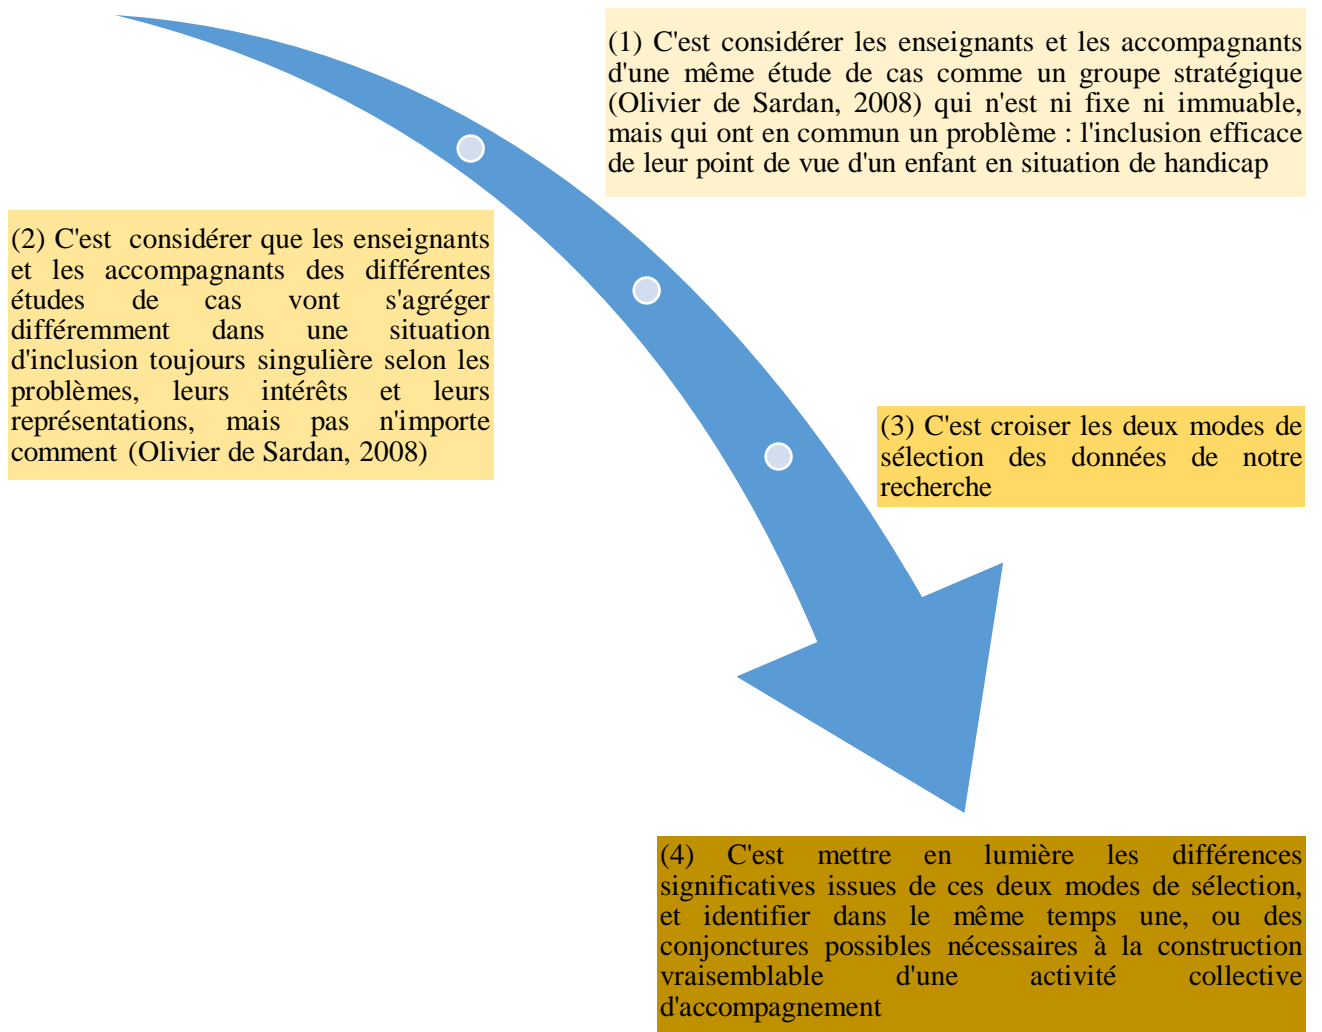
(1) C'est considérer les enseignants et les accompagnants d'une même étude de cas comme un groupe stratégique (Olivier de Sardan, 2008) qui n'est ni fixe ni immuable, mais qui ont en commun un problème : l'inclusion efficace de leur point de vue d'un enfant en situation de handicap

(2) C'est considérer que les enseignants et les accompagnants des différentes études de cas vont s'agréger différemment dans une situation d'inclusion toujours singulière selon les problèmes, leurs intérêts et leurs représentations, mais pas n'importe comment (Olivier de Sardan, 2008)

(3) C'est croiser les deux modes de sélection des données de notre recherche

(4) C'est mettre en lumière les différences significatives issues de ces deux modes de sélection, et identifier dans le même temps une, ou des conjonctures possibles nécessaires à la construction vraisemblable d'une activité collective d'accompagnement